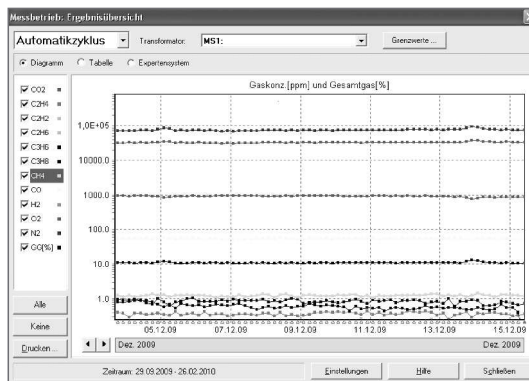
Messbetrieb: Ergebnisübersicht

Automatikzyklus
Transformator: MS1:
Grenzwerte ...

Diagramm  Tabelle  Expertensystem

CO2
C2H4
C2H2
C2H6
C3H6
C3H8
CH4
CO
H2
O2
N2
GG[%]

Alle
Keine
Drucken ...

Gaskonz.[ppm] und Gesamtgas[%]

1,0E+05
10000.0
1000.0
100.0
10.0
1.0

05.12.09
07.12.09
09.12.09
11.12.09
13.12.09
15.12.09

Dez. 2009
Dez. 2009

Zeitraum: 29.09.2009 - 26.02.2010
Einstellungen
Hilfe
Schließen